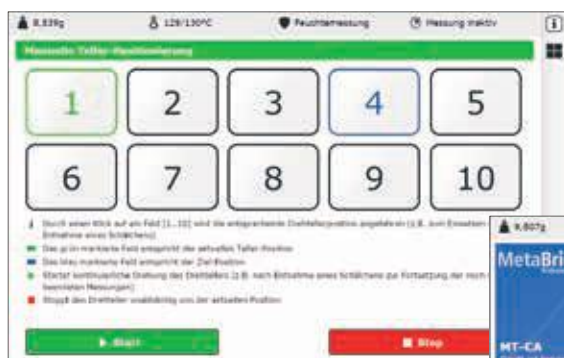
8,839g

129/130°C

Feuchtemessung

Messung inaktiv

Manuelle Teller-Positionierung

1
2
3
4
5
6
7
8
9
10

Durch einen Klick auf ein Feld [1...10] wird die entsprechende Drehtellerposition angefahren (z.B. zum Einsetzen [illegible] Entnahme eines Schälchens)

Das grün markierte Feld entspricht der aktuellen Teller-Position

Das blau markierte Feld entspricht der Ziel-Position

Startet kontinuierliche Drehung des Drehtellers (z.B. nach Entnahme eines Schälchens zur Fortsetzung der noch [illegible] Messungen)

Stoppt den Drehteller unabhängig von der aktuellen Position

Start

Stop

9,807g

MetaBri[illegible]

MT-CA